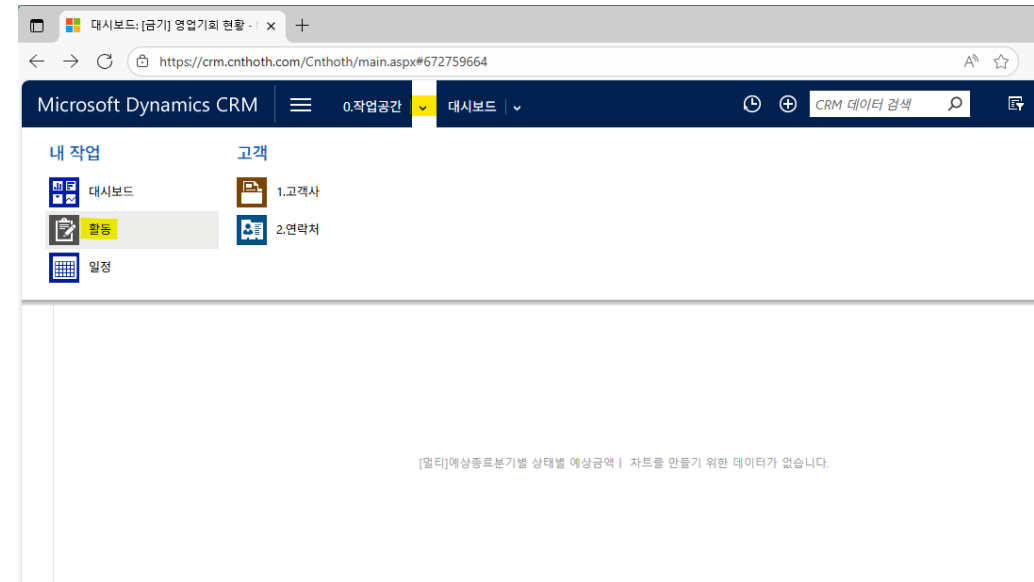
대시보드: [금기] 영업기회 현황 - I ×
+
https://crm.cnthoth.com/Cnthoth/main.aspx#672759664

Microsoft Dynamics CRM
0.작업공간
대시보드
CRM 데이터 검색

내 작업
대시보드
활동
일정

고객
1.고객사
2.연락처

[멀티]예상종료분기별 상태별 예상금액 | 차트를 만들기 위한 데이터가 없습니다.